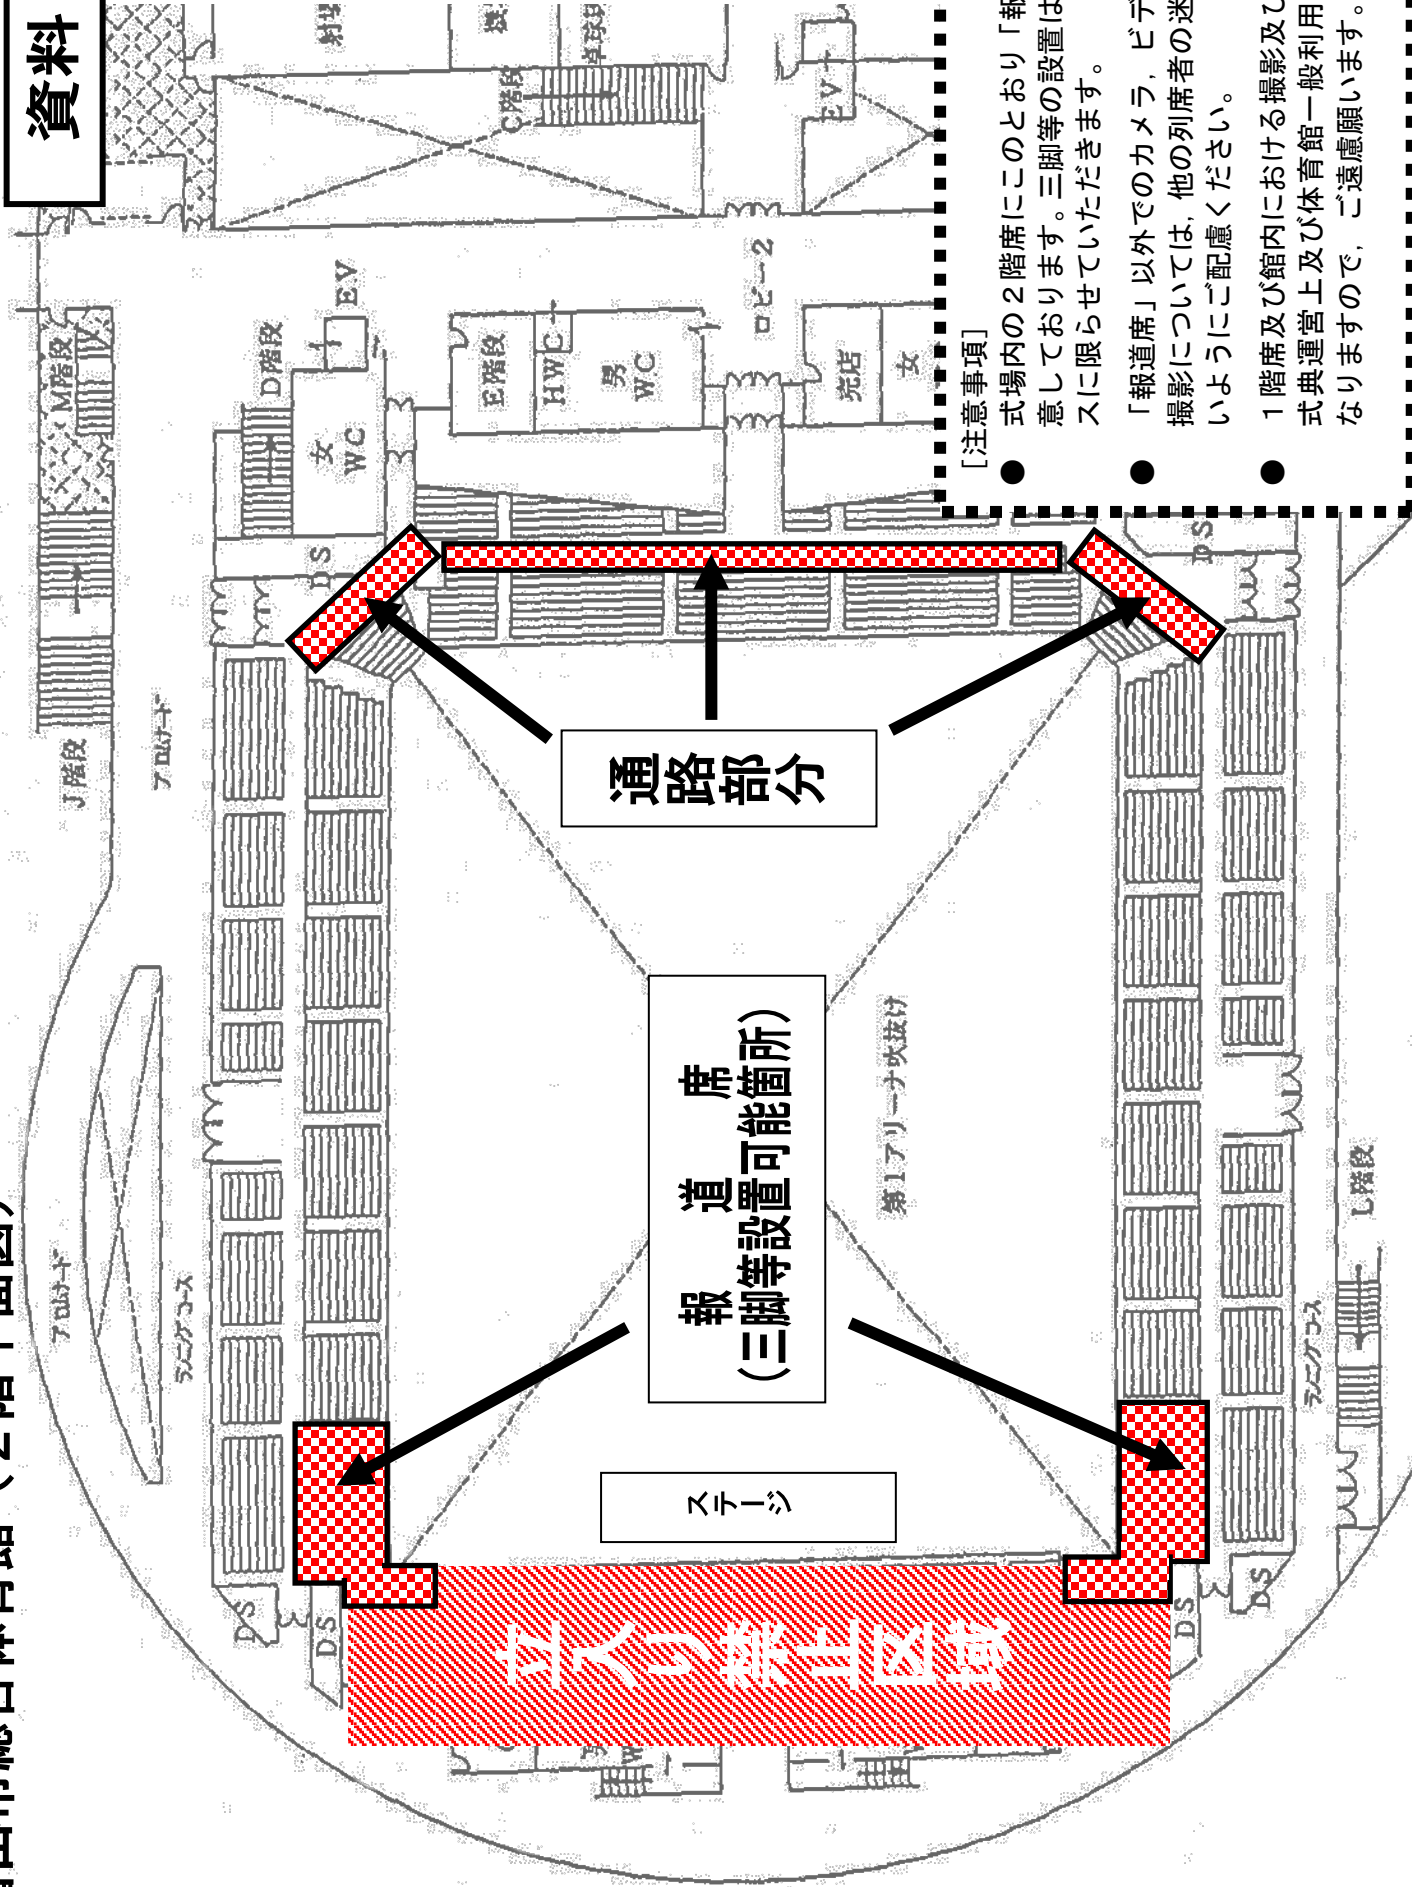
資料

［注意事項］
● 式場内の２階席にこのとおり「報［illegible］意しております。三脚等の設置は［illegible］スに限らせていただきます。

● 「報道席」以外でのカメラ，ビデ［illegible］撮影については，他の列席者の迷［illegible］いようにご配慮ください。

● １階席及び館内における撮影及び［illegible］式典運営上及び体育館一般利用［illegible］なりますので，ご遠慮願います。

通路部分

報　道　席
（三脚等設置可能箇所）

ステージ

立入り禁止区域

第１アリーナ吹抜け

C階段
D階段
E階段
J階段
L階段
M階段
EV
女 WC
男 WC
HWC
売店
女
ロビー２
DS
ランニングコース
フロントガード